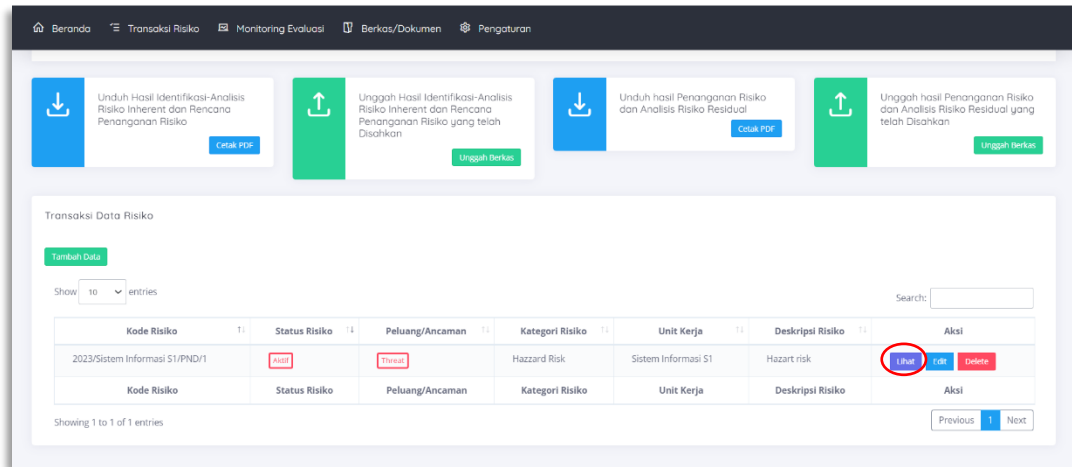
Beranda Transaksi Risiko Monitoring Evaluasi Berkas/Dokumen Pengaturan

Unduh Hasil Identifikasi-Analisis Risiko Inherent dan Rencana Penanganan Risiko

Cetak PDF

Unggah Hasil Identifikasi-Analisis Risiko Inherent dan Rencana Penanganan Risiko yang telah Disahkan

Unggah Berkas

Unduh hasil Penanganan Risiko dan Analisis Risiko Residual

Cetak PDF

Unggah hasil Penanganan Risiko dan Analisis Risiko Residual yang telah Disahkan

Unggah Berkas

Transaksi Data Risiko

Tambah Data

Show 10 entries

Search:

| Kode Risiko | Status Risiko | Peluang/Ancaman | Kategori Risiko | Unit Kerja | Deskripsi Risiko | Aksi |
|---|---|---|---|---|---|---|
| 2023/Sistem Informasi S1/PND/1 | Aktif | Threat | Hazzard Risk | Sistem Informasi S1 | Hazart risk | Lihat Edit Delete |
| Kode Risiko | Status Risiko | Peluang/Ancaman | Kategori Risiko | Unit Kerja | Deskripsi Risiko | Aksi |

Showing 1 to 1 of 1 entries

Previous 1 Next